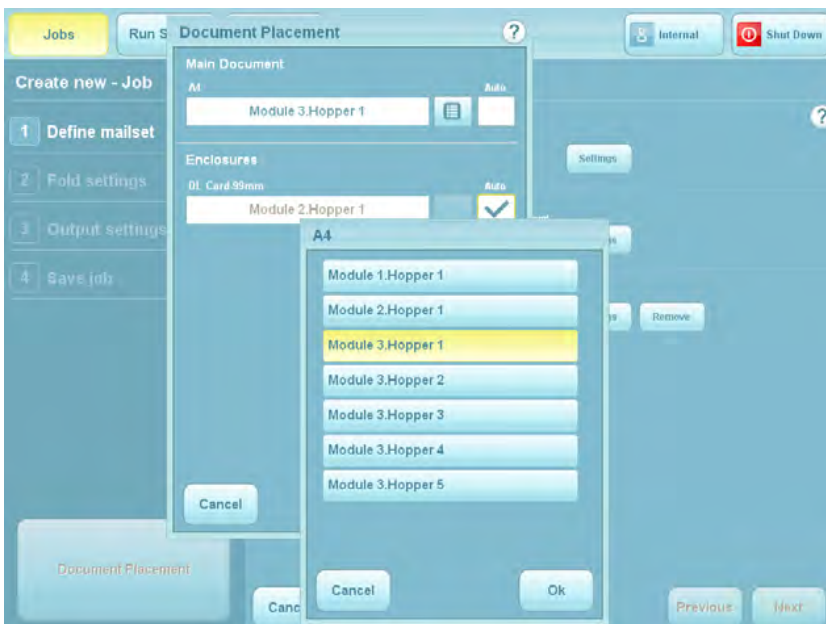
Jobs

Run S

Document Placement

?

Internal

Shut Down

Create new - Job

?

1 Define mailset

2 Fold settings

3 Output settings

4 Save job

Main Document

A4

Auto

Module 3.Hopper 1

Enclosures

DL Card 99mm

Auto

Module 2.Hopper 1

Settings

Remove

A4

Module 1.Hopper 1

Module 2.Hopper 1

Module 3.Hopper 1

Module 3.Hopper 2

Module 3.Hopper 3

Module 3.Hopper 4

Module 3.Hopper 5

Cancel

Document Placement

Canc

Cancel

Ok

Previous

Next